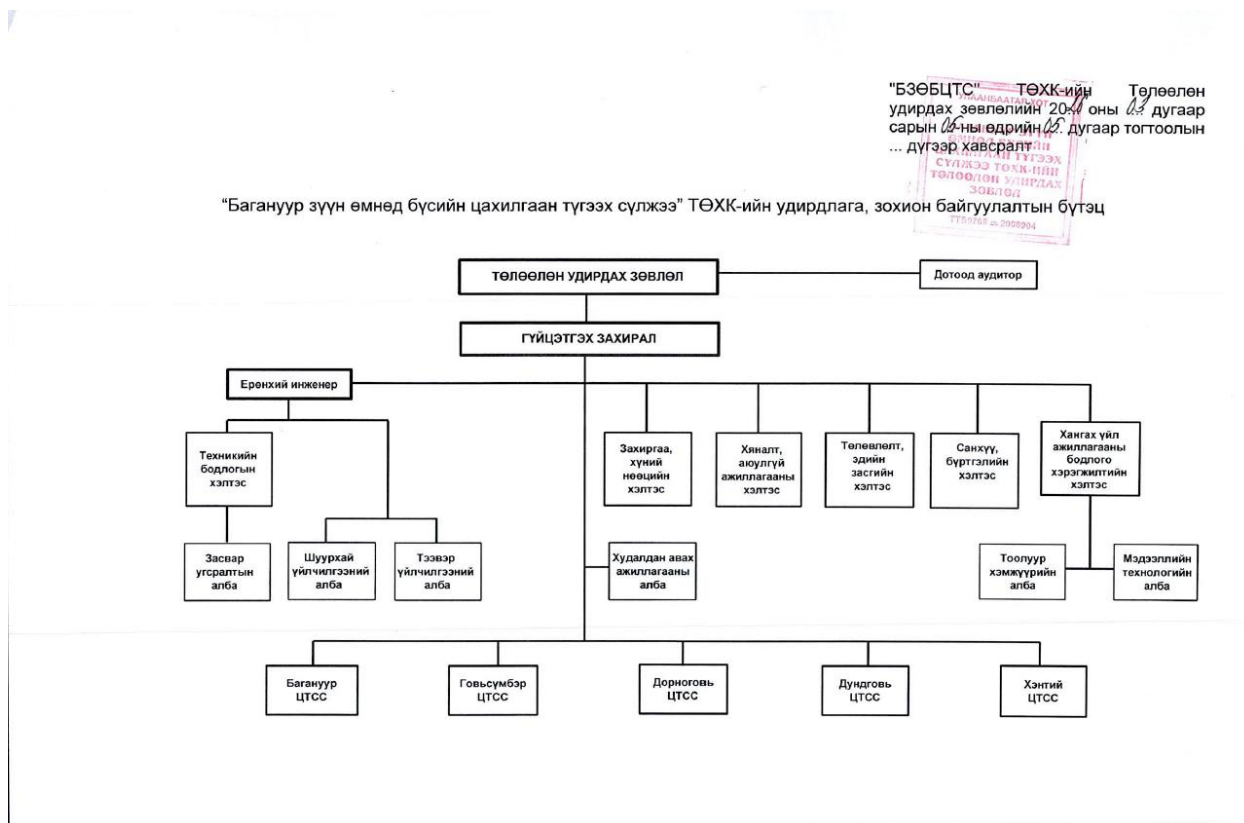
"БЗӨБЦТС" ТӨХК-ийн Төлөөлөн удирдах зөвлөлийн 20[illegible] оны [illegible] дугаар сарын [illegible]-ны өдрийн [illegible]. дугаар тогтоолын ... дугаар хавсралт

УЛААНБААТАР ХОТ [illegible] СҮЛЖЭЭ ТӨХК-ИЙН ТӨЛӨӨЛӨН УДИРДАХ ЗӨВЛӨЛ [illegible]

"Багануур зүүн өмнөд бүсийн цахилгаан түгээх сүлжээ" ТӨХК-ийн удирдлага, зохион байгуулалтын бүтэц

ТӨЛӨӨЛӨН УДИРДАХ ЗӨВЛӨЛ

Дотоод аудитор

ГҮЙЦЭТГЭХ ЗАХИРАЛ

Ерөнхий инженер

Техникийн бодлогын хэлтэс

Засвар угсралтын алба

Шуурхай үйлчилгээний алба

Тээвэр үйлчилгээний алба

Захиргаа, хүний нөөцийн хэлтэс

Хяналт, аюулгүй ажиллагааны хэлтэс

Төлөвлөлт, эдийн засгийн хэлтэс

Санхүү, бүртгэлийн хэлтэс

Хангах үйл ажиллагааны бодлого хэрэгжилтийн хэлтэс

Худалдан авах ажиллагааны алба

Тоолуур хэмжүүрийн алба

Мэдээллийн технологийн алба

Багануур ЦТСС

Говьсүмбэр ЦТСС

Дорноговь ЦТСС

Дундговь ЦТСС

Хэнтий ЦТСС